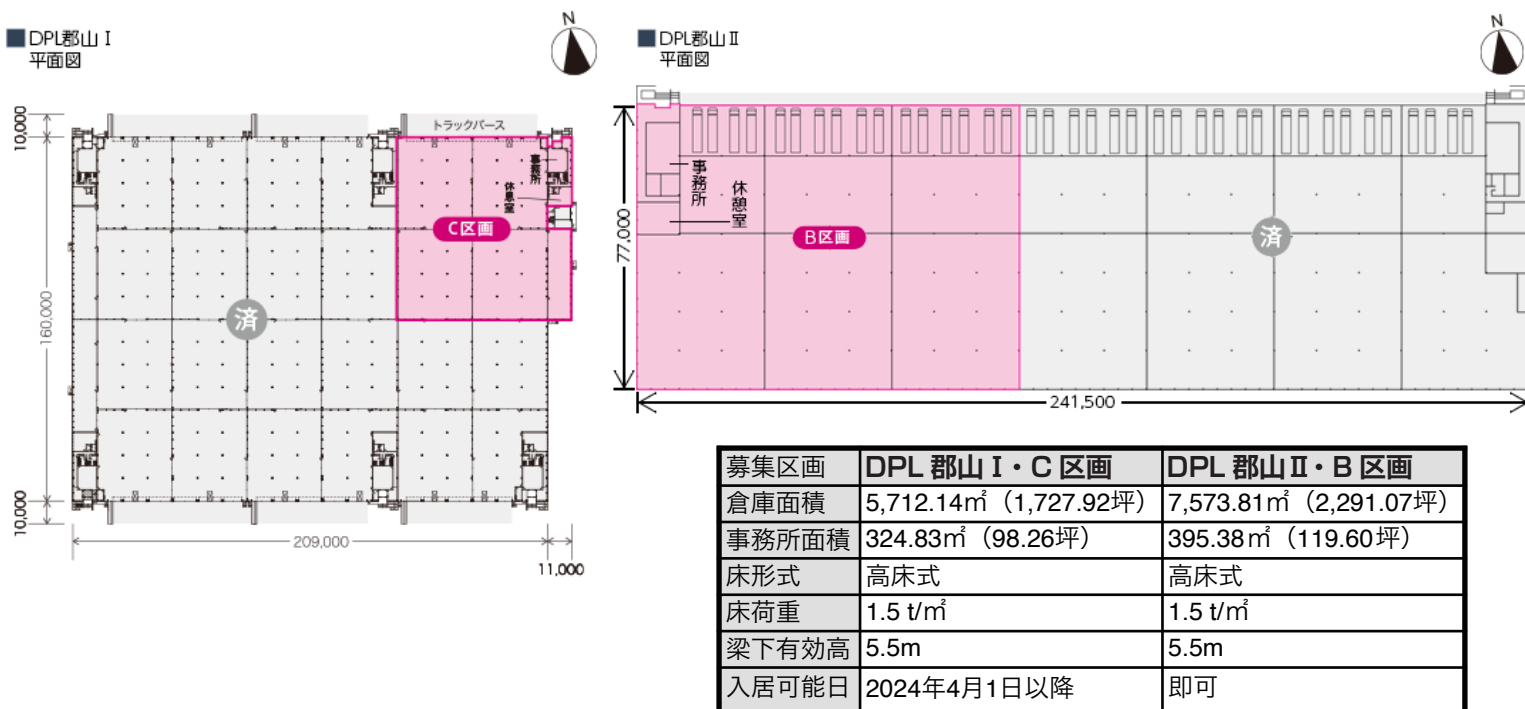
■DPL郡山Ⅰ
平面図

N

トラックバース
事務所
休憩室
C区画
済
10,000
160,000
10,000
209,000
11,000

■DPL郡山Ⅱ
平面図

N

事務所
休憩室
B区画
済
77,000
241,500

| 募集区画 | DPL 郡山Ⅰ・C 区画 | DPL 郡山Ⅱ・B 区画 |
|---|---|---|
| 倉庫面積 | 5,712.14㎡（1,727.92坪） | 7,573.81㎡（2,291.07坪） |
| 事務所面積 | 324.83㎡（98.26坪） | 395.38㎡（119.60坪） |
| 床形式 | 高床式 | 高床式 |
| 床荷重 | 1.5 t/㎡ | 1.5 t/㎡ |
| 梁下有効高 | 5.5m | 5.5m |
| 入居可能日 | 2024年4月1日以降 | 即可 |